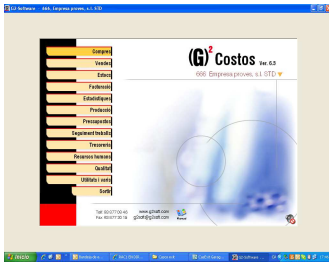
G2 Software - 666. Empresa proves, s.l. STD

Compres
Vendes
Estocs
Facturació
Estadístiques
Producció
Pressupostos
Seguiment treballs
Tresoreria
Recursos humans
Qualitat
Utilitats i varis
Sortir

$(G)^2$ Costos Ver. 6.3
666. Empresa proves, s.l. STD

Telf: 93 077 00 40
Fax: 93 077 00 34
www.g2soft.com
g2soft@g2soft.com

Inicio